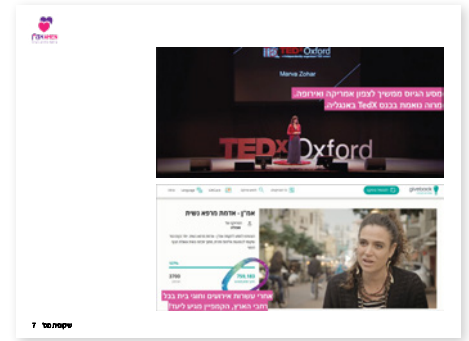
TEDxOxford

Merva Zohar

מסע הגיוס ממשיך לצפון אמריקה ואירופה. מרווה נואמת בכנס TEDx באנגליה.

TEDxOxford

givebook

אמרץ' - אדמת מרפא נשית

750,160

2700

אחרי עשרות אירועים וחוגי בית בכל רחבי הארץ, הקמפיין מגיע ליעד!

שקופית מס' 7